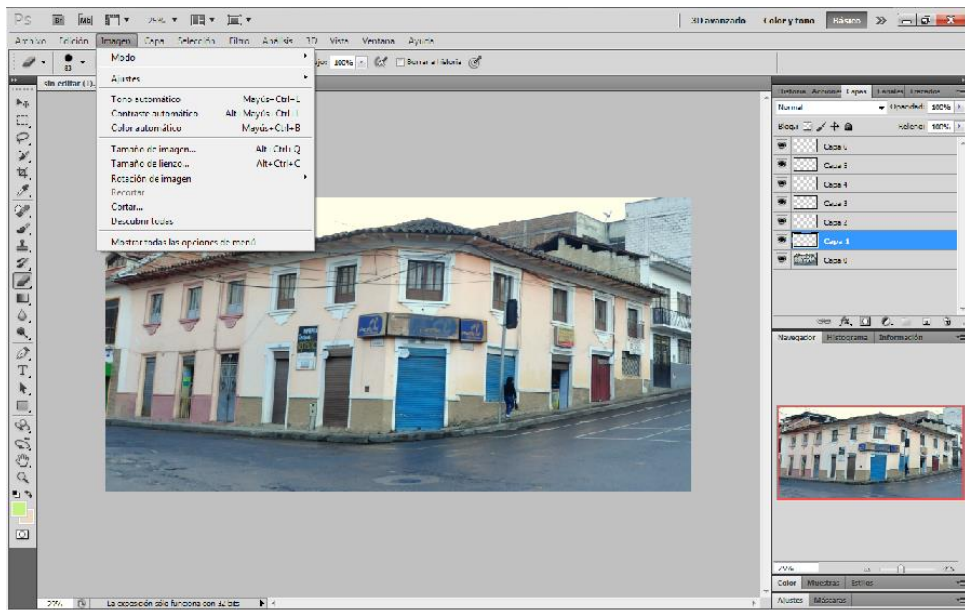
Ps Br Mb 25% 3D avanzado Color y tono Básico

Archivo Edición Imagen Capa Selección Filtro Análisis 3D Vista Ventana Ayuda

sin editar (1)...

Modo
Ajustes
Tono automático Mayús+Ctrl+L
Contraste automático Alt+Mayús+Ctrl+L
Color automático Mayús+Ctrl+B
Tamaño de imagen... Alt+Ctrl+Q
Tamaño de lienzo... Alt+Ctrl+C
Rotación de imagen
Recortar
Cortar...
Descubrir todas
Mostrar todas las opciones de menú

jo: 100% Borrar a historia

Historia Acciones Capas Canales Trazados
Normal Opacidad: 100%
Bloq: Relleno: 100%
Capa 6
Capa 5
Capa 4
Capa 3
Capa 2
Capa 1
Capa 0

Navegador Histograma Información

25%

Color Muestras Estilos
Ajustes Máscaras

25% La exposición sólo funciona con 32 bits